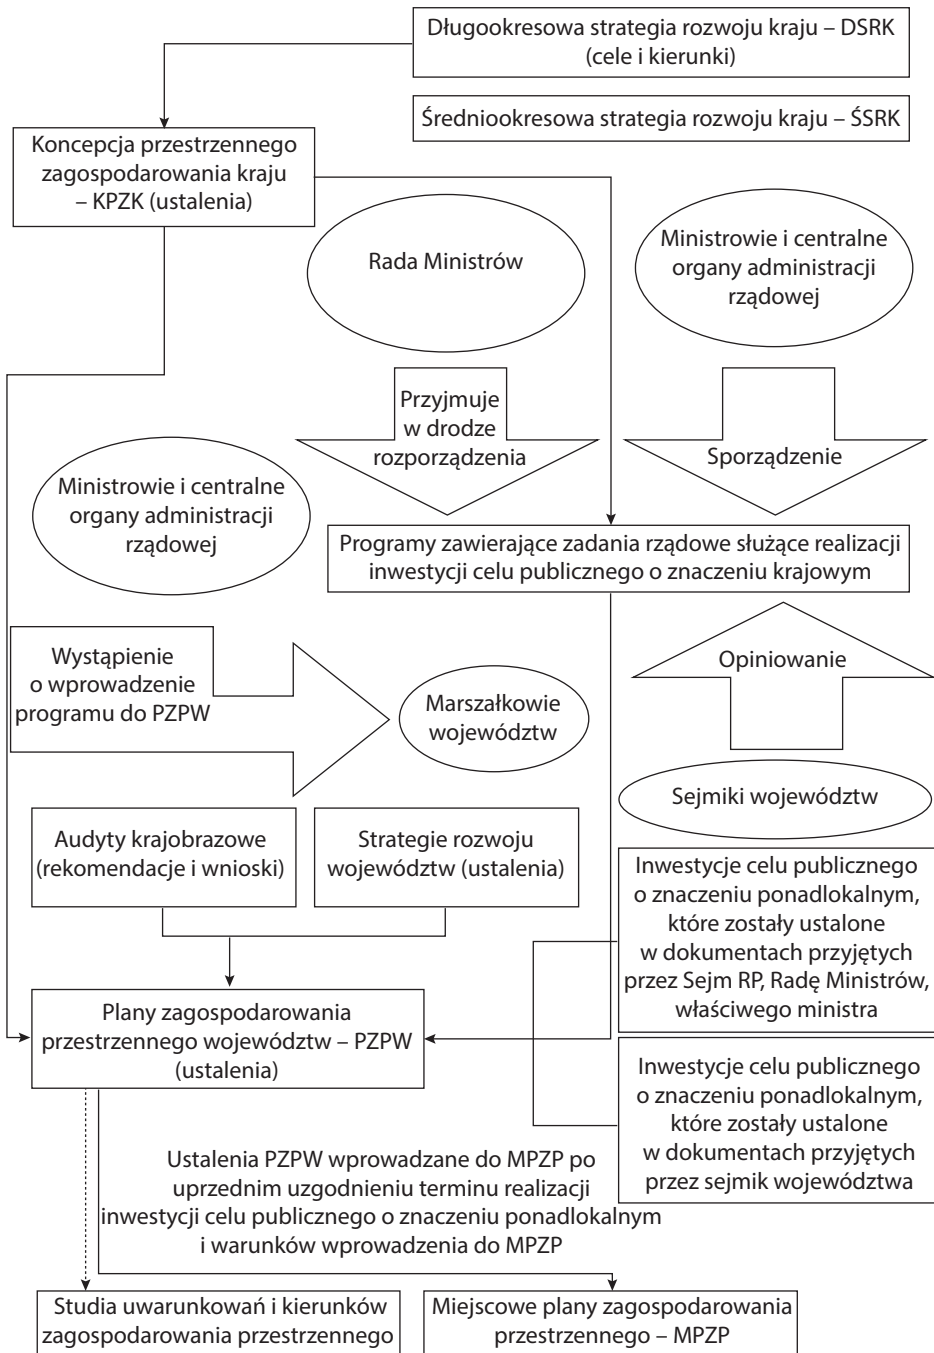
Długookresowa strategia rozwoju kraju – DSRK (cele i kierunki)

Średniookresowa strategia rozwoju kraju – ŚSRK

Koncepcja przestrzennego zagospodarowania kraju – KPZK (ustalenia)

Rada Ministrów

Ministrowie i centralne organy administracji rządowej

Przyjmuje w drodze rozporządzenia

Sporządzenie

Ministrowie i centralne organy administracji rządowej

Programy zawierające zadania rządowe służące realizacji inwestycji celu publicznego o znaczeniu krajowym

Wystąpienie o wprowadzenie programu do PZPW

Marszałkowie województw

Opiniowanie

Sejmiki województw

Audyty krajobrazowe (rekomendacje i wnioski)

Strategie rozwoju województw (ustalenia)

Inwestycje celu publicznego o znaczeniu ponadlokalnym, które zostały ustalone w dokumentach przyjętych przez Sejm RP, Radę Ministrów, właściwego ministra

Plany zagospodarowania przestrzennego województw – PZPW (ustalenia)

Inwestycje celu publicznego o znaczeniu ponadlokalnym, które zostały ustalone w dokumentach przyjętych przez sejmik województwa

Ustalenia PZPW wprowadzane do MPZP po uprzednim uzgodnieniu terminu realizacji inwestycji celu publicznego o znaczeniu ponadlokalnym i warunków wprowadzenia do MPZP

Studia uwarunkowań i kierunków zagospodarowania przestrzennego

Miejscowe plany zagospodarowania przestrzennego – MPZP